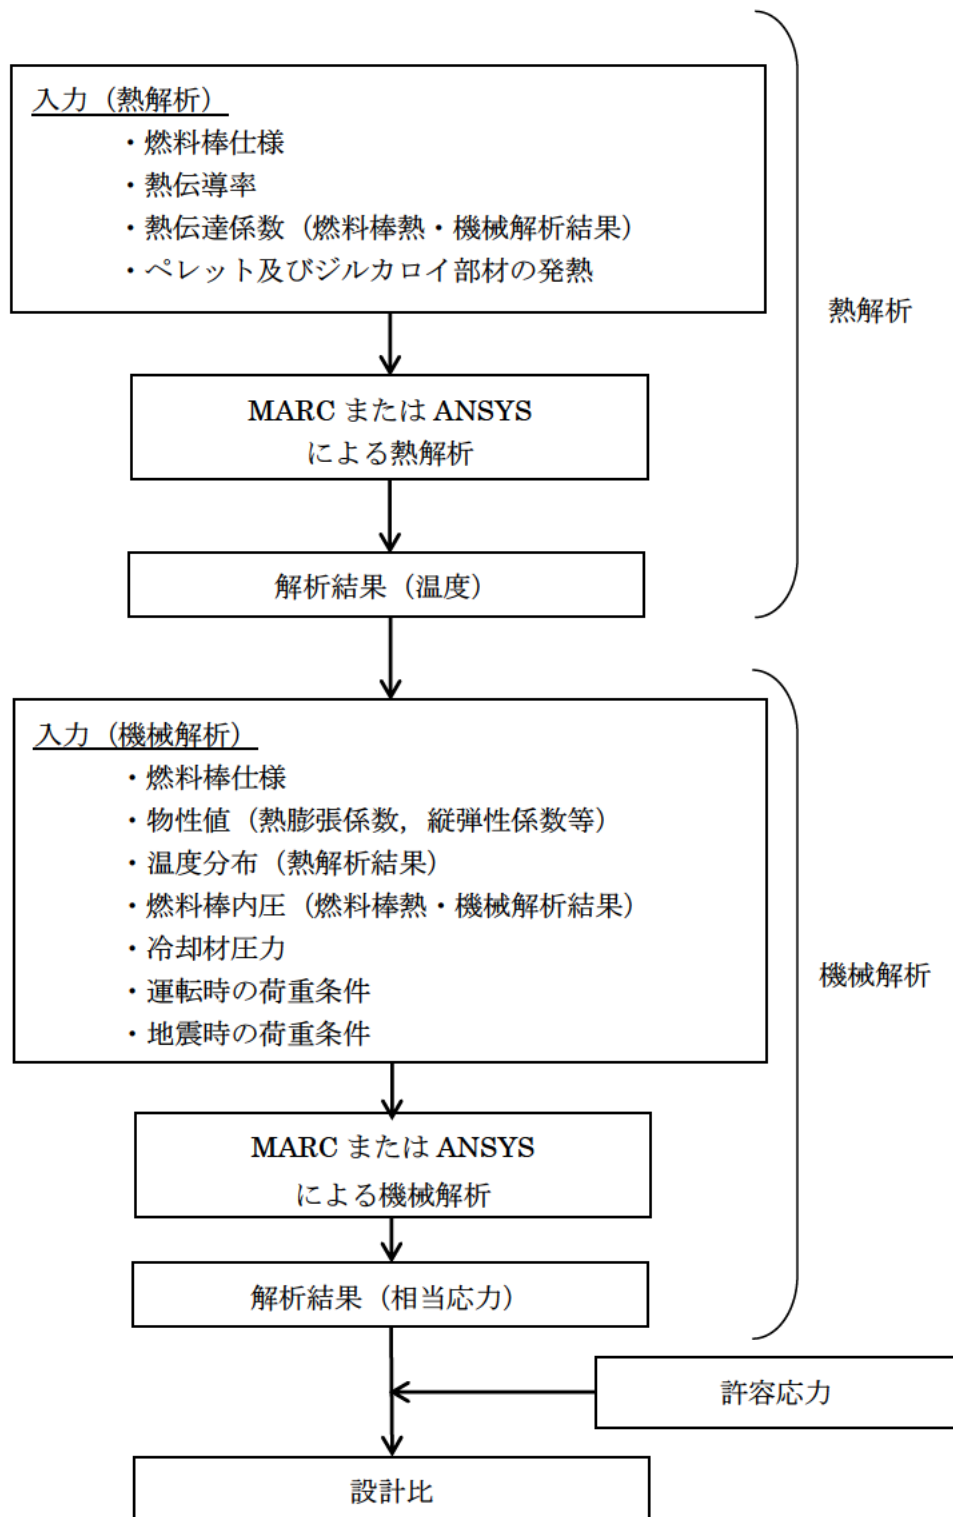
入力（熱解析）

・燃料棒仕様
・熱伝導率
・熱伝達係数（燃料棒熱・機械解析結果）
・ペレット及びジルカロイ部材の発熱

熱解析

MARC または ANSYS による熱解析

解析結果（温度）

入力（機械解析）

・燃料棒仕様
・物性値（熱膨張係数，縦弾性係数等）
・温度分布（熱解析結果）
・燃料棒内圧（燃料棒熱・機械解析結果）
・冷却材圧力
・運転時の荷重条件
・地震時の荷重条件

機械解析

MARC または ANSYS による機械解析

解析結果（相当応力）

許容応力

設計比